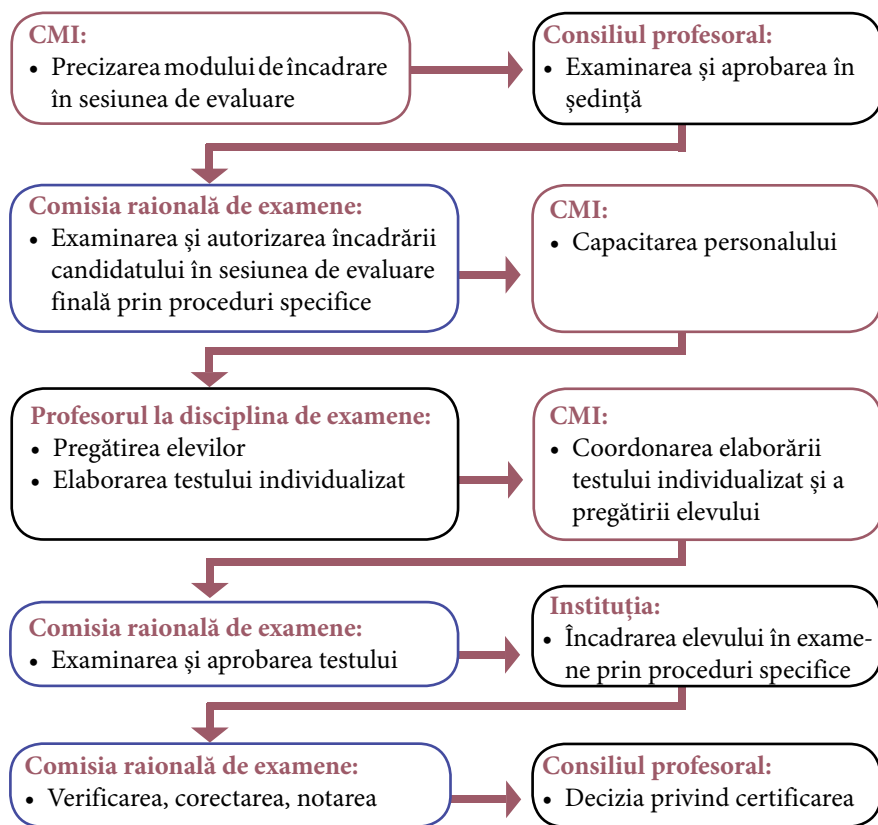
CMI:
• Precizarea modului de încadrare în sesiunea de evaluare

Consiliul profesoral:
• Examinarea și aprobarea în ședință

Comisia raională de examene:
• Examinarea și autorizarea încadrării candidatului în sesiunea de evaluare finală prin proceduri specifice

CMI:
• Capacitarea personalului

Profesorul la disciplina de examene:
• Pregătirea elevilor
• Elaborarea testului individualizat

CMI:
• Coordonarea elaborării testului individualizat și a pregătirii elevului

Comisia raională de examene:
• Examinarea și aprobarea testului

Instituția:
• Încadrarea elevului în examene prin proceduri specifice

Comisia raională de examene:
• Verificarea, corectarea, notarea

Consiliul profesoral:
• Decizia privind certificarea